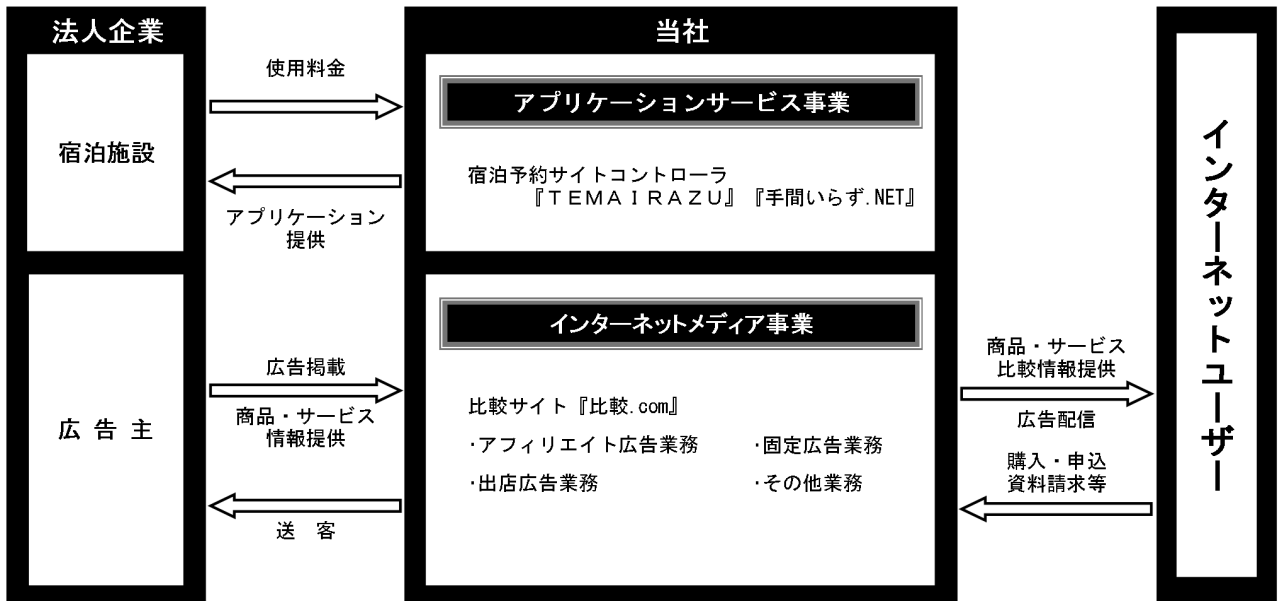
法人企業

宿泊施設

広告主

使用料金

アプリケーション提供

広告掲載

商品・サービス情報提供

送客

当社

アプリケーションサービス事業

宿泊予約サイトコントローラ『TEMAIRAZU』『手間いらず.NET』

インターネットメディア事業

比較サイト『比較.com』

･アフィリエイト広告業務

･固定広告業務

･出店広告業務

･その他業務

商品・サービス比較情報提供

広告配信

購入・申込資料請求等

インターネットユーザー